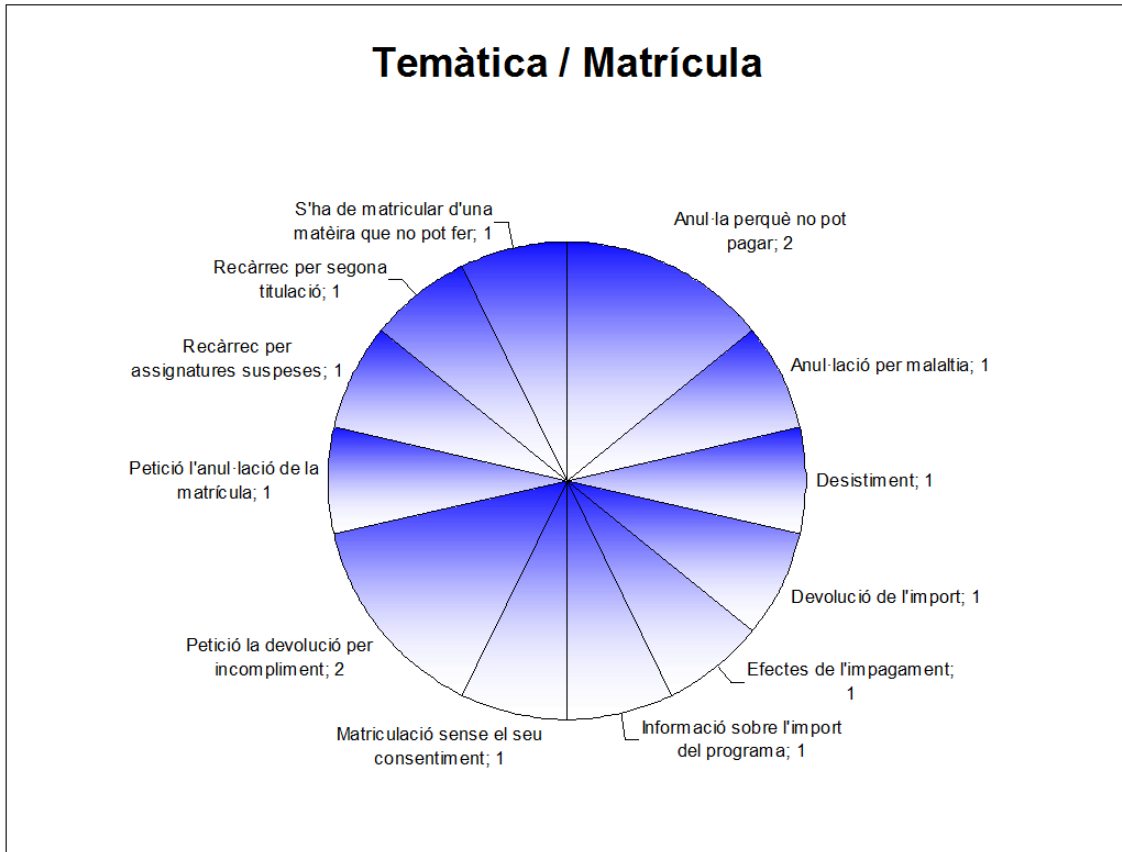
Temàtica / Matrícula

Anul·la perquè no pot pagar; 2

Anul·lació per malaltia; 1

Desistiment; 1

Devolució de l'import; 1

Efectes de l'impagament; 1

Informació sobre l'import del programa; 1

Matriculació sense el seu consentiment; 1

Petició la devolució per incompliment; 2

Petició l'anul·lació de la matrícula; 1

Recàrrec per assignatures suspeses; 1

Recàrrec per segona titulació; 1

S'ha de matricular d'una matèira que no pot fer; 1